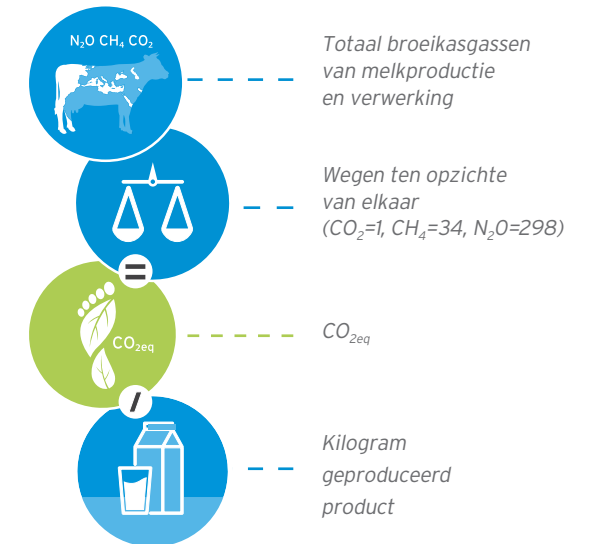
$N_2O$ $CH_4$ $CO_2$

Totaal broeikasgassen van melkproductie en verwerking

Wegen ten opzichte van elkaar ($CO_2$=1, $CH_4$=34, $N_2O$=298)

=

$CO_{2eq}$

$CO_{2eq}$

/

Kilogram geproduceerd product